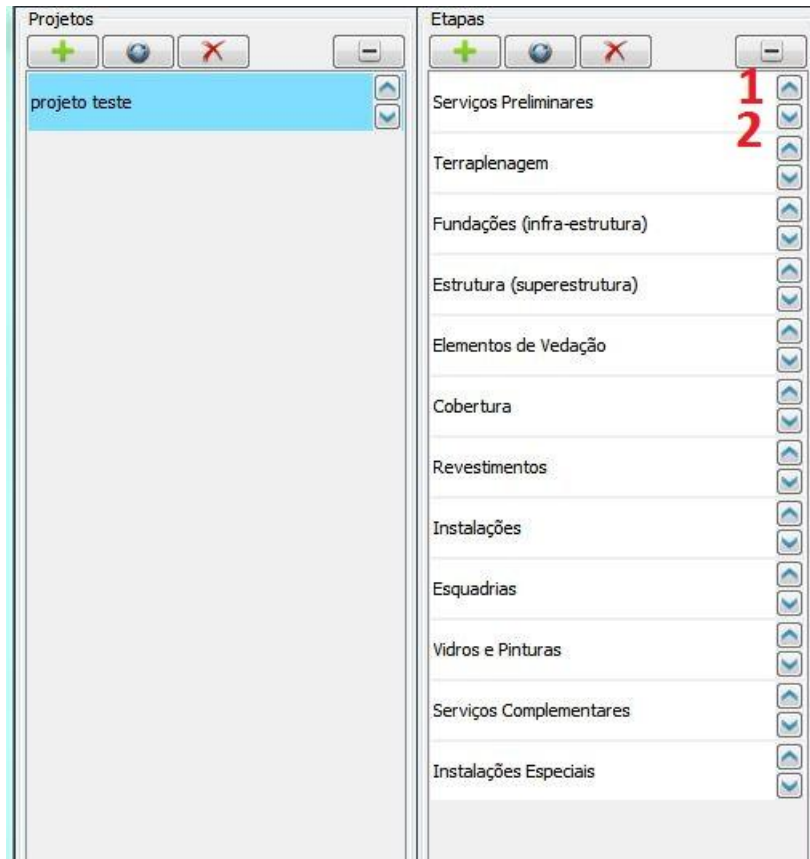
Projetos

projeto teste

Etapas

1
2

Serviços Preliminares

Terraplenagem

Fundações (infra-estrutura)

Estrutura (superestrutura)

Elementos de Vedação

Cobertura

Revestimentos

Instalações

Esquadrias

Vidros e Pinturas

Serviços Complementares

Instalações Especiais